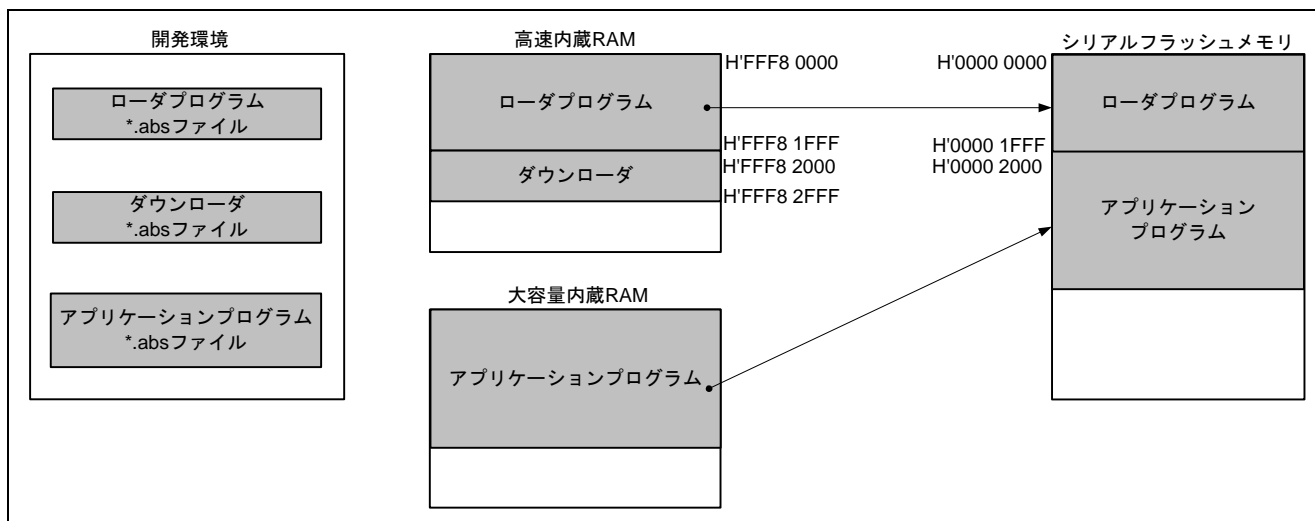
開発環境

ローダプログラム
*.absファイル

ダウンローダ
*.absファイル

アプリケーションプログラム
*.absファイル

高速内蔵RAM

ローダプログラム

ダウンローダ

H'FFF8 0000
H'FFF8 1FFF
H'FFF8 2000
H'FFF8 2FFF

大容量内蔵RAM

アプリケーションプログラム

シリアルフラッシュメモリ

H'0000 0000
H'0000 1FFF
H'0000 2000

ローダプログラム

アプリケーション
プログラム